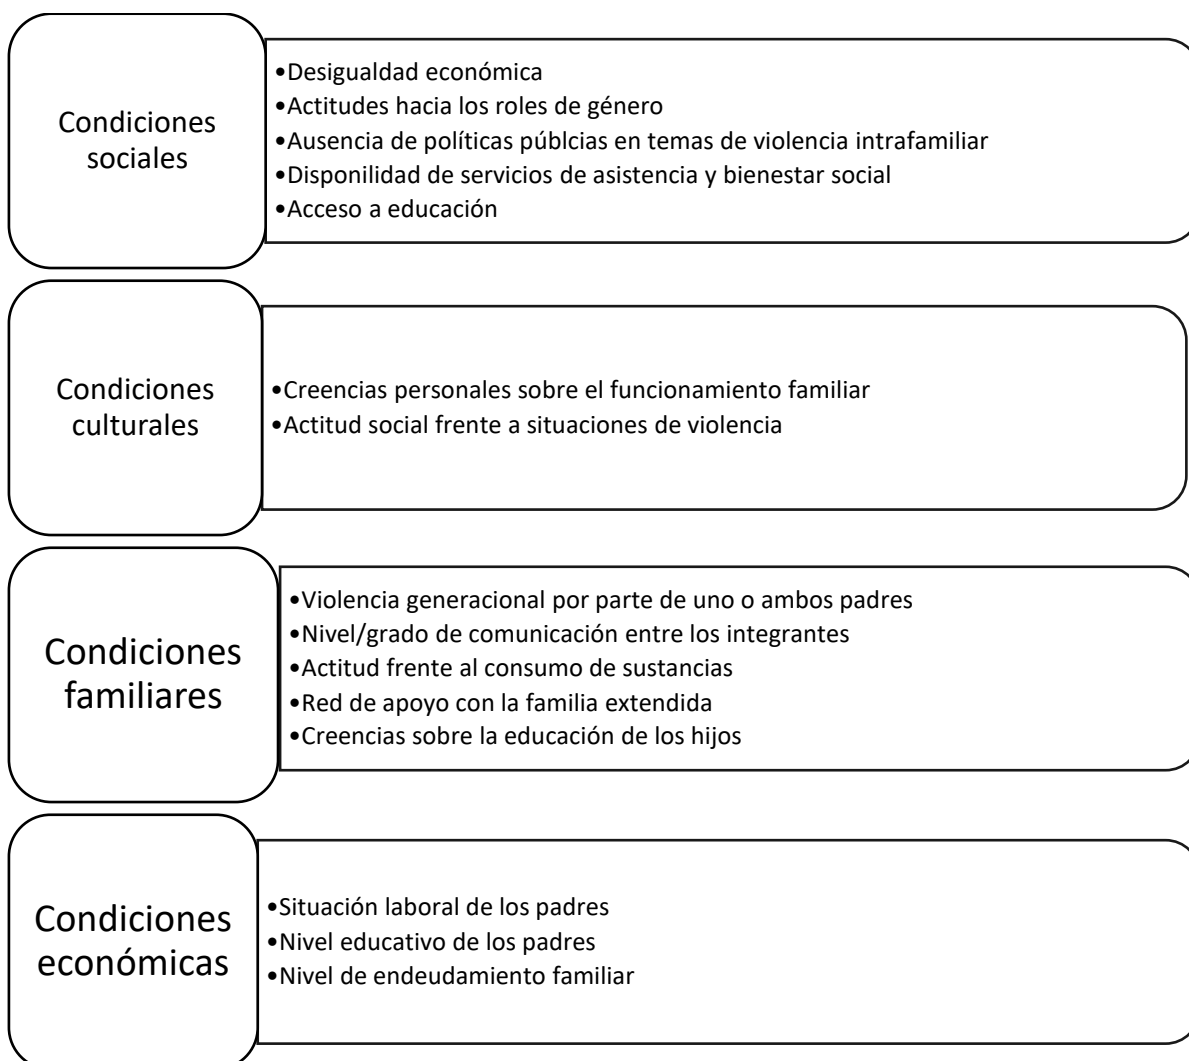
Condiciones sociales

•Desigualdad económica
•Actitudes hacia los roles de género
•Ausencia de políticas públcias en temas de violencia intrafamiliar
•Disponilidad de servicios de asistencia y bienestar social
•Acceso a educación

Condiciones culturales

•Creencias personales sobre el funcionamiento familiar
•Actitud social frente a situaciones de violencia

Condiciones familiares

•Violencia generacional por parte de uno o ambos padres
•Nivel/grado de comunicación entre los integrantes
•Actitud frente al consumo de sustancias
•Red de apoyo con la familia extendida
•Creencias sobre la educación de los hijos

Condiciones económicas

•Situación laboral de los padres
•Nivel educativo de los padres
•Nivel de endeudamiento familiar